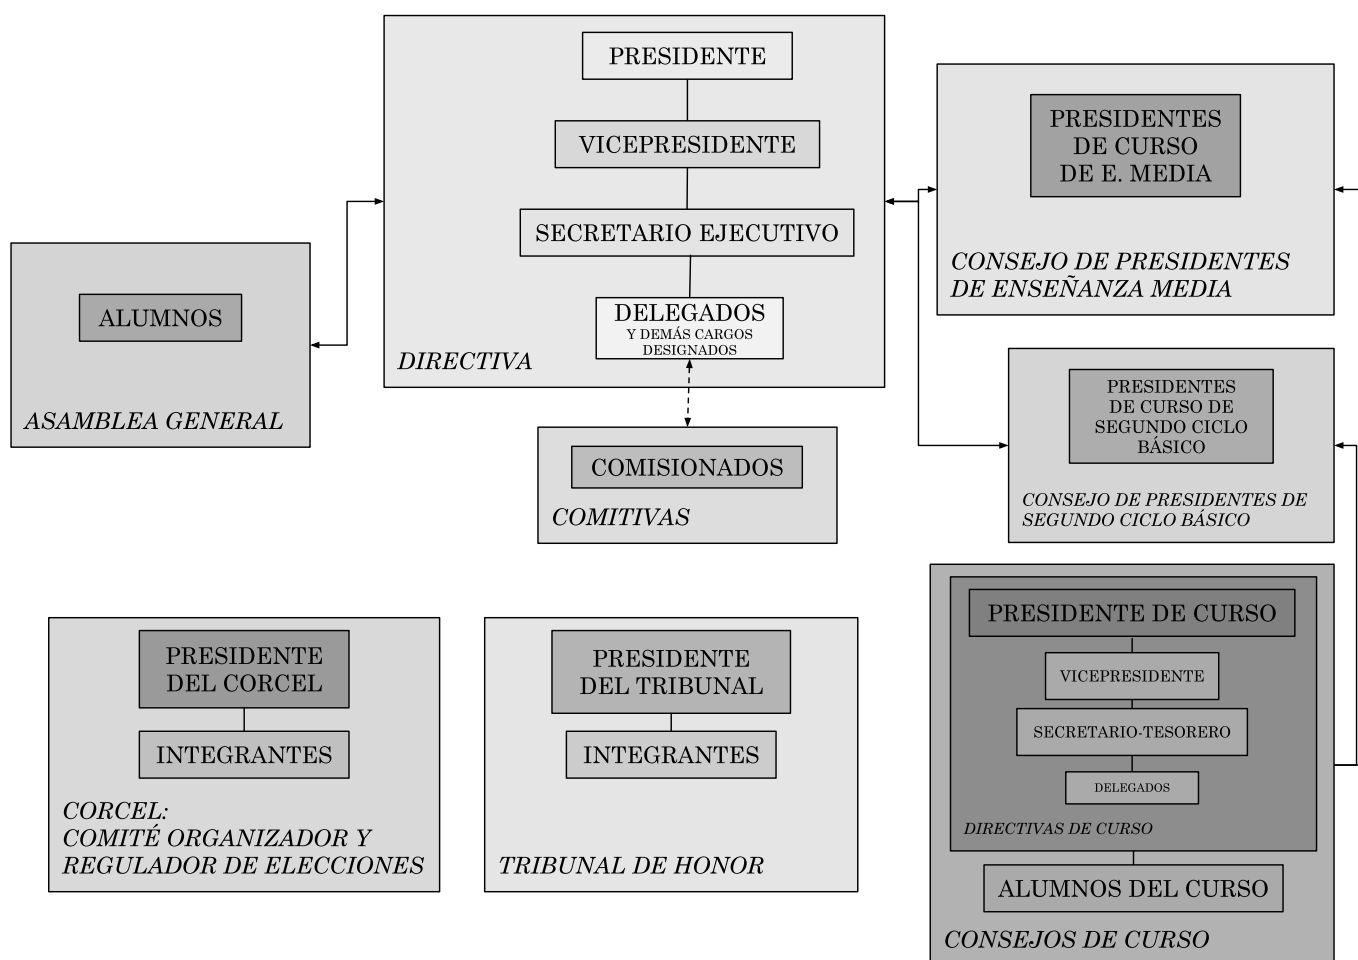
PRESIDENTE

VICEPRESIDENTE

SECRETARIO EJECUTIVO

DELEGADOS
Y DEMÁS CARGOS DESIGNADOS

DIRECTIVA

PRESIDENTES DE CURSO DE E. MEDIA

CONSEJO DE PRESIDENTES DE ENSEÑANZA MEDIA

ALUMNOS

ASAMBLEA GENERAL

COMISIONADOS

COMITIVAS

PRESIDENTES DE CURSO DE SEGUNDO CICLO BÁSICO

CONSEJO DE PRESIDENTES DE SEGUNDO CICLO BÁSICO

PRESIDENTE DEL CORCEL

INTEGRANTES

CORCEL:
COMITÉ ORGANIZADOR Y REGULADOR DE ELECCIONES

PRESIDENTE DEL TRIBUNAL

INTEGRANTES

TRIBUNAL DE HONOR

PRESIDENTE DE CURSO

VICEPRESIDENTE

SECRETARIO-TESORERO

DELEGADOS

DIRECTIVAS DE CURSO

ALUMNOS DEL CURSO

CONSEJOS DE CURSO